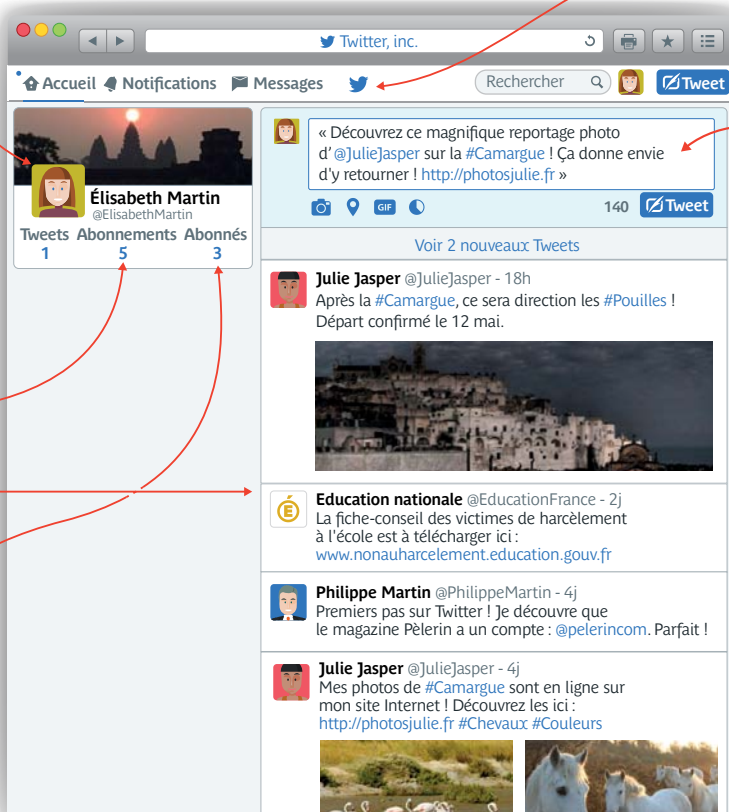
Twitter, inc.

Accueil Notifications Messages Rechercher Tweet

Élisabeth Martin
@ElisabethMartin

| Tweets | Abonnements | Abonnés |
|---|---|---|
| 1 | 5 | 3 |

« Découvrez ce magnifique reportage photo d'@JulieJasper sur la #Camargue ! Ça donne envie d'y retourner ! http://photosjulie.fr »

GIF 140 Tweet

Voir 2 nouveaux Tweets

Julie Jasper @JulieJasper - 18h
Après la #Camargue, ce sera direction les #Pouilles ! Départ confirmé le 12 mai.

Education nationale @EducationFrance - 2j
La fiche-conseil des victimes de harcèlement à l'école est à télécharger ici : www.nonauharcelement.education.gouv.fr

Philippe Martin @PhilippeMartin - 4j
Premiers pas sur Twitter ! Je découvre que le magazine Pèlerin a un compte : @pelerincom. Parfait !

Julie Jasper @JulieJasper - 4j
Mes photos de #Camargue sont en ligne sur mon site Internet ! Découvrez les ici : http://photosjulie.fr #Chevaux #Couleurs